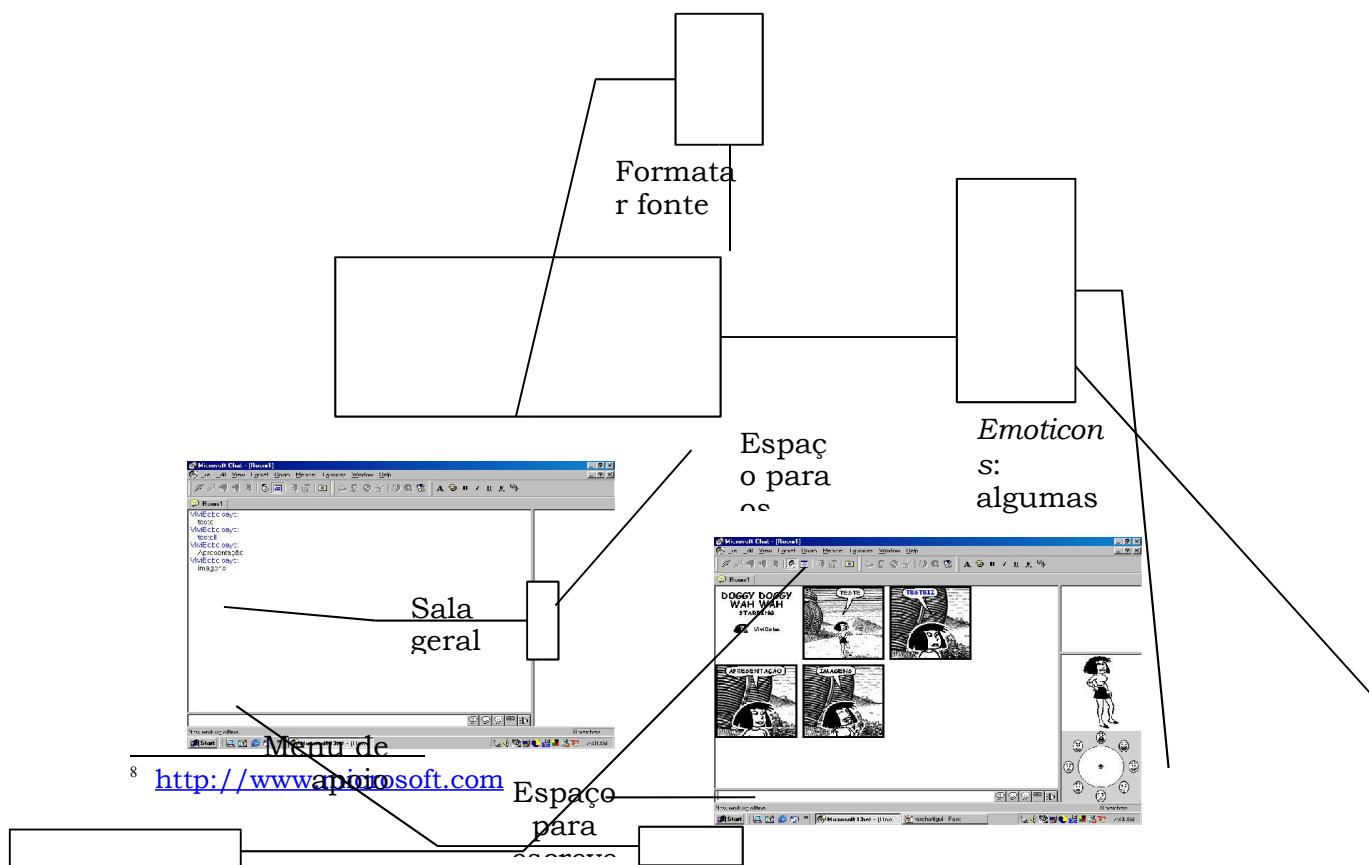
Formatar fonte

Espaço para os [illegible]

*Emoticons*: algumas

Microsoft Chat - [Room1]

File Edit View Format Room Member Favorites Window Help

Room1

VIviEctc says:
teste
VIviEctc says:
testeII
VIviEctc says:
Apresentação
VIviEctc says:
Imagens

Sala geral

Menu de apoio

Start

$^8$ http://www.microsoft.com

Microsoft Chat - [Room1]

Room1

DOGGY DOGGY WAH WAH STARRING

VIviEctc

TESTE

TESTEII

APRESENTAÇÃO

IMAGENS

Espaço para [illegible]

Start Microsoft Chat - [Roo